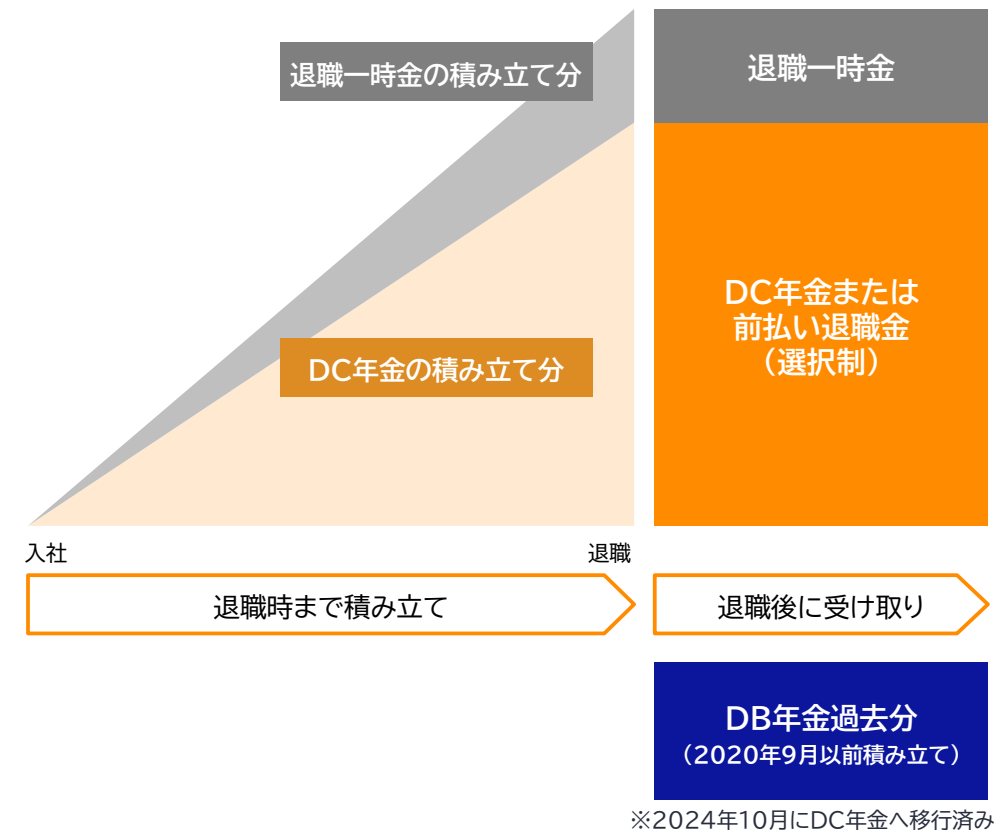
退職一時金の積み立て分

退職一時金

DC年金の積み立て分

DC年金または
前払い退職金
（選択制）

入社

退職

退職時まで積み立て

退職後に受け取り

DB年金過去分
（2020年9月以前積み立て）

※2024年10月にDC年金へ移行済み